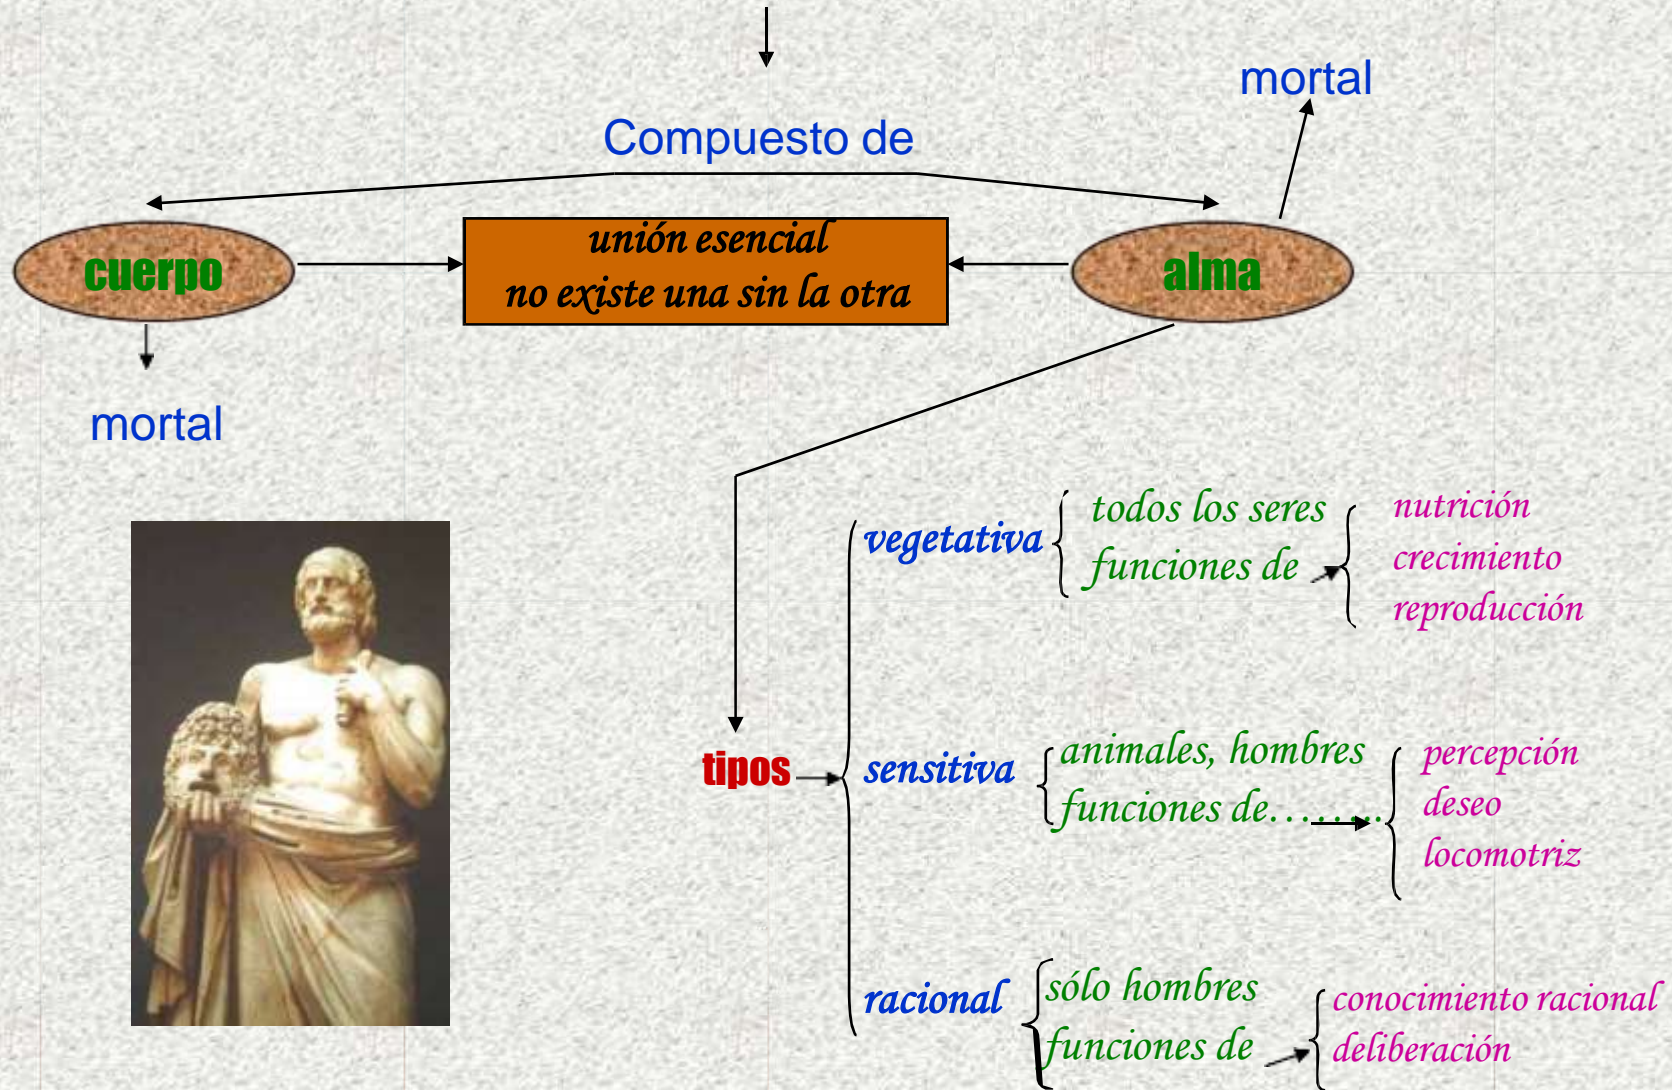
mortal

Compuesto de

cuerpo

unión esencial
no existe una sin la otra

alma

mortal

tipos

vegetativa
todos los seres
funciones de
nutrición
crecimiento
reproducción

sensitiva
animales, hombres
funciones de.........
percepción
deseo
locomotriz

racional
sólo hombres
funciones de
conocimiento racional
deliberación